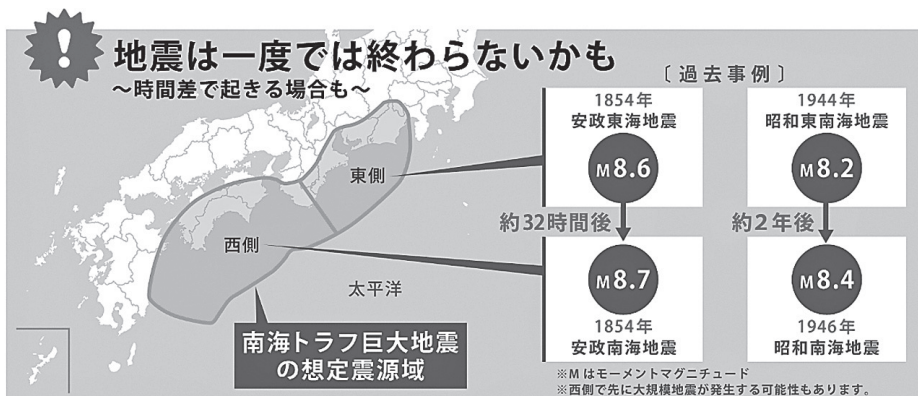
!

地震は一度では終わらないかも
～時間差で起きる場合も～

〔過去事例〕

1854年
安政東海地震
M8.6

約32時間後

M8.7
1854年
安政南海地震

1944年
昭和東南海地震
M8.2

約2年後

M8.4
1946年
昭和南海地震

東側

西側

太平洋

南海トラフ巨大地震
の想定震源域

※Mはモーメントマグニチュード
※西側で先に大規模地震が発生する可能性もあります。